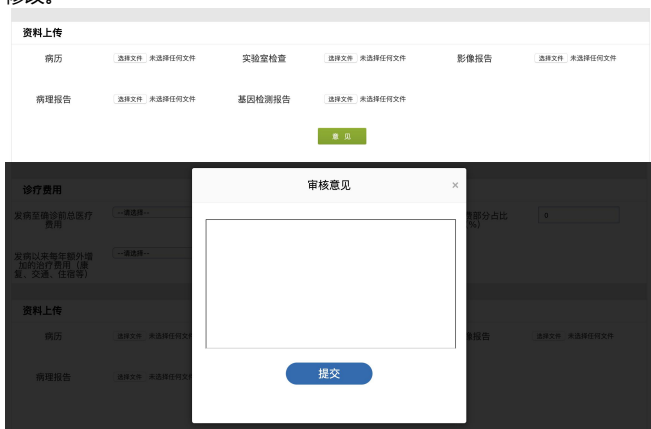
修改。

资料上传

病历 选择文件 未选择任何文件
实验室检查 选择文件 未选择任何文件
影像报告 选择文件 未选择任何文件

病理报告 选择文件 未选择任何文件
基因检测报告 选择文件 未选择任何文件

意见

诊疗费用

发病至确诊前总医疗费用 --请选择--
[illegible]患部分占比(%) 0

发病以来每年额外增加的治疗费用（营养、交通、住宿等） --请选择--

资料上传

病历 选择文件 未选择任何文件
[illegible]像报告 选择文件 未选择任何文件

病理报告 选择文件 未选择任何文件

审核意见 ×

提交